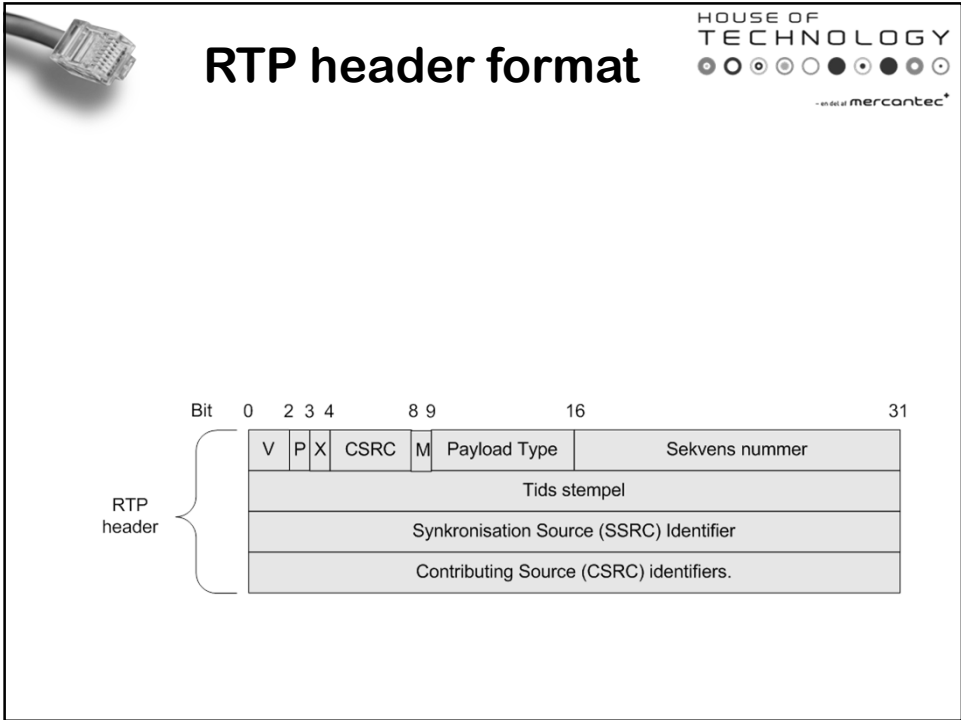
RTP header format

HOUSE OF TECHNOLOGY

- en del af mercantec

Bit 0 2 3 4 8 9 16 31

| V | P | X | CSRC | M | Payload Type | Sekvens nummer |
|---|---|---|---|---|---|---|
| Tids stempel | | | | | | |
| Synkronisation Source (SSRC) Identifier | | | | | | |
| Contributing Source (CSRC) identifiers. | | | | | | |

RTP header